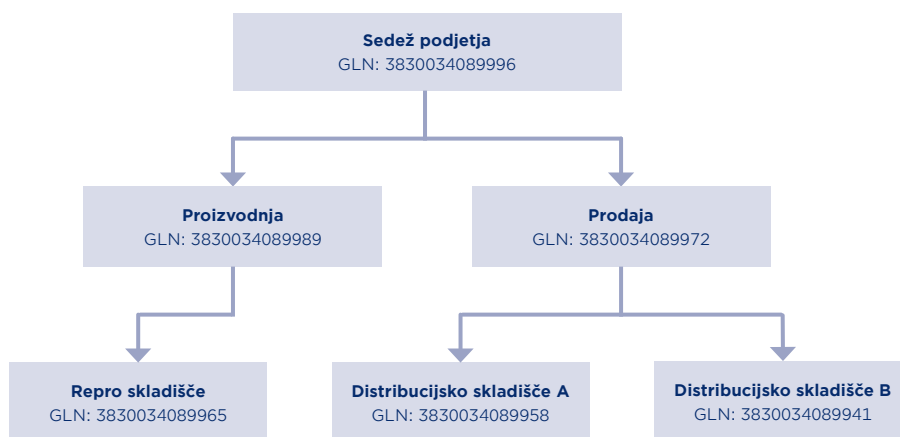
**Sedež podjetja**
GLN: 3830034089996

**Proizvodnja**
GLN: 3830034089989

**Prodaja**
GLN: 3830034089972

**Repro skladišče**
GLN: 3830034089965

**Distribucijsko skladišče A**
GLN: 3830034089958

**Distribucijsko skladišče B**
GLN: 3830034089941